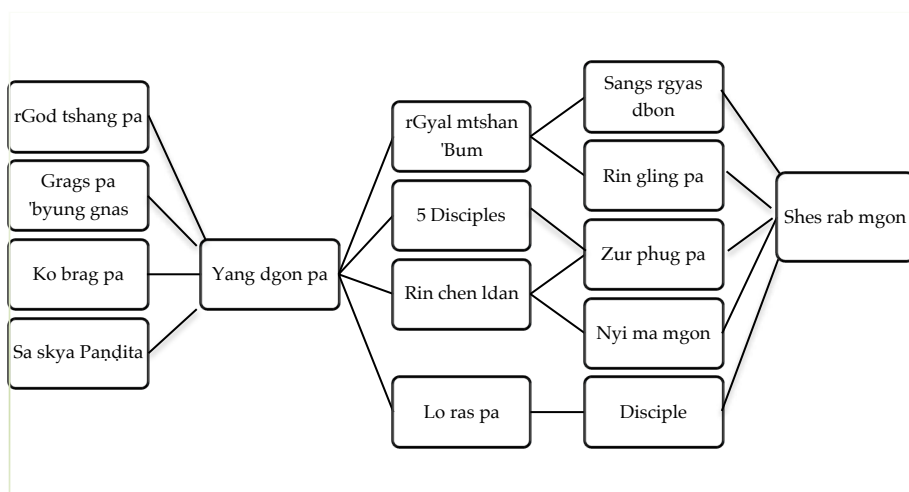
rGod tshang pa

Grags pa 'byung gnas

Ko brag pa

Sa skya Paṇḍita

Yang dgon pa

rGyal mtshan 'Bum

5 Disciples

Rin chen ldan

Lo ras pa

Sangs rgyas dbon

Rin gling pa

Zur phug pa

Nyi ma mgon

Disciple

Shes rab mgon